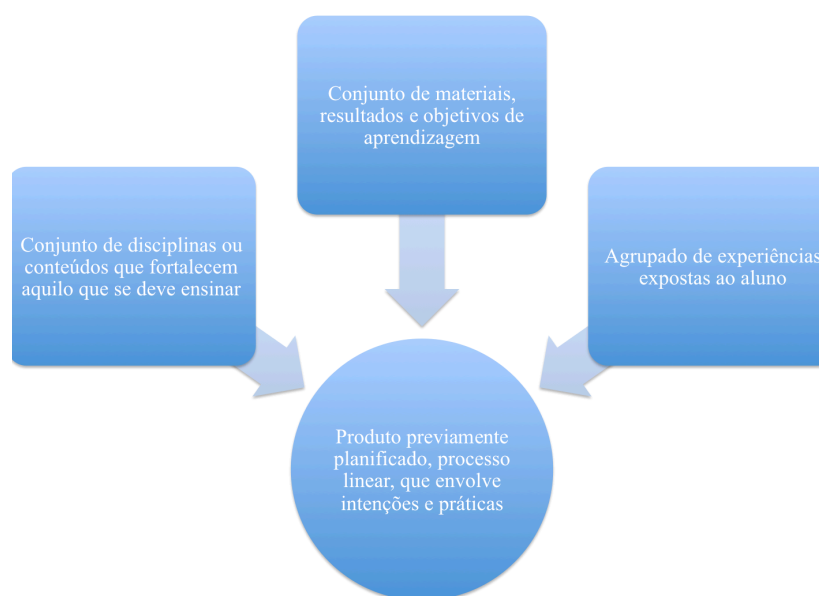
Conjunto de materiais, resultados e objetivos de aprendizagem

Conjunto de disciplinas ou conteúdos que fortalecem aquilo que se deve ensinar

Agrupado de experiências expostas ao aluno

Produto previamente planificado, processo linear, que envolve intenções e práticas